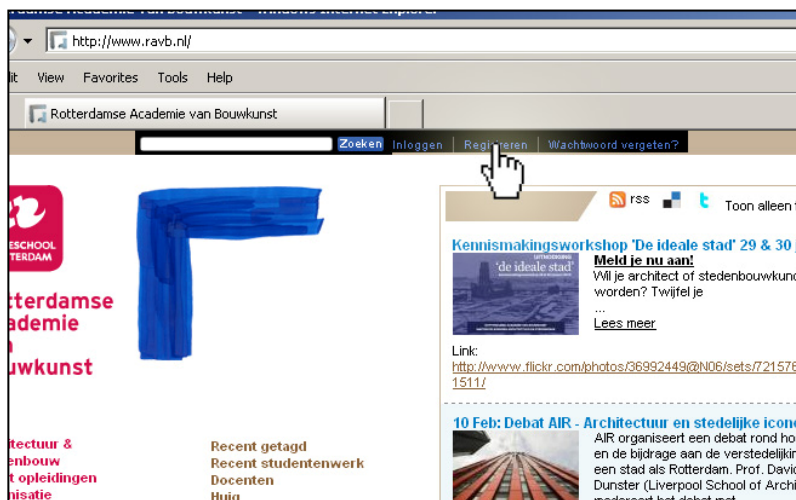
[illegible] Academie van Bouwkunst - Windows Internet Explorer

http://www.ravb.nl/

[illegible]it View Favorites Tools Help

Rotterdamse Academie van Bouwkunst

Zoeken Inloggen Registreren Wachtwoord vergeten?

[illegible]ESCHOOL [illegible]TERDAM

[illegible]tterdamse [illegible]ademie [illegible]n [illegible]uwkunst

rss

Toon alleen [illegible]

Kennismakingsworkshop 'De ideale stad' 29 & 30 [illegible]

'de ideale stad'

Meld je nu aan!

Wil je architect of stedenbouwkun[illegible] worden? Twijfel je

...

Lees meer

Link:

http://www.flickr.com/photos/36992449@N06/sets/721576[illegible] 1511/

10 Feb: Debat AIR - Architectuur en stedelijke icone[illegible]

AIR organiseert een debat rond ho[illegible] en de bijdrage aan de verstedelijkin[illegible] een stad als Rotterdam. Prof. David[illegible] Dunster (Liverpool School of Archi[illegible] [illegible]

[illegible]tectuur & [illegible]nbouw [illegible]t opleidingen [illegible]nisatie

Recent getagd
Recent studentenwerk
Docenten
Huig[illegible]